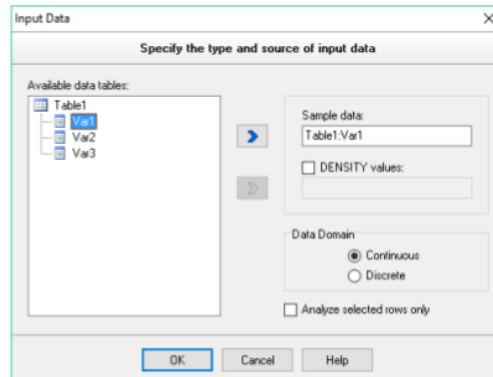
Input Data

×

Specify the type and source of input data

Available data tables:

Table1
Var1
Var2
Var3

Sample data:
Table1:Var1

DENSITY values:

Data Domain
Continuous
Discrete

Analyze selected rows only

OK
Cancel
Help